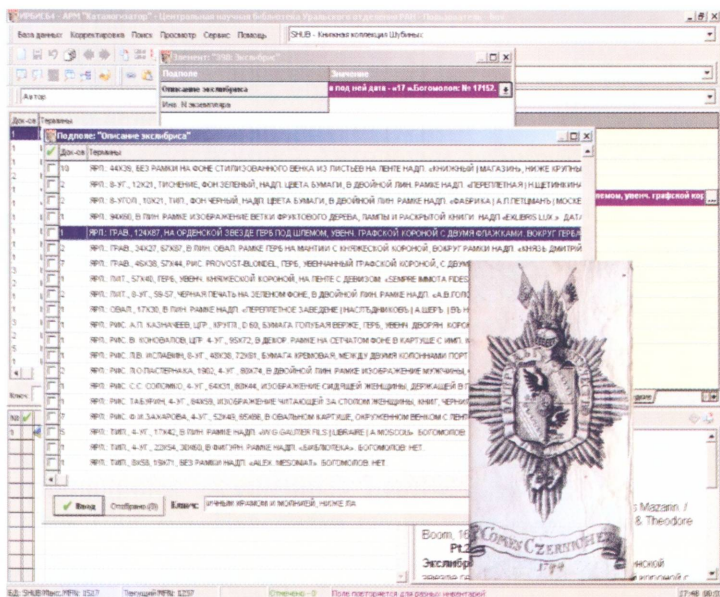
ИРБИС64 - АРМ "Каталогизатор" - Центральная научная библиотека Уральского отделения РАН - Пользователь: 1

База данных Корректировка Поиск Просмотр Сервис Помощь SHUB - Книжная коллекция Шубиных

Элемент: "916 Экслибрис"

| Подполе | Значение |
|---|---|
| Описание экслибриса | | под ней дата - «17 ж.Богомолов: № 17152. |
| Инв. N экземпляра | |

Автор

Док-ов Термины

Подполе: "Описание экслибриса"

Док-ов Термины

10 ЯРЛ.: 44Х39, БЕЗ РАМКИ НА ФОНЕ СТИЛИЗОВАННОГО ВЕНКА ИЗ ЛИСТЬЕВ НА ЛЕНТЕ НАДП.: «КНИЖНЫЙ МАГАЗИН», НИЖЕ КРУПНЫ

2 ЯРЛ.: 8-УГ., 12Х21, ТИСНЕНИЕ, ФОН ЗЕЛЕНЫЙ, НАДП. ЦВЕТА БУМАГИ, В ДВОЙНОЙ ЛИН. РАМКЕ НАДП.: «ПЕРЕПЛЕТНАЯ И ЩЕТИНКИНА

2 ЯРЛ.: 8-УГОЛ., 10Х21, ТИП., ФОН ЧЕРНЫЙ, НАДП. ЦВЕТА БУМАГИ, В ДВОЙНОЙ ЛИН. РАМКЕ НАДП.: «ФАБРИКА А.Л.ПЕТЦМАНЪ МОСКВЕ

1 ЯРЛ.: 94Х60, В ЛИН. РАМКЕ ИЗОБРАЖЕНИЕ ВЕТКИ ФРУКТОВОГО ДЕРЕВА, ЛАМПЫ И РАСКРЫТОЙ КНИГИ. НАДП.«EXLIBRIS LUX.» ДАТА

1 ЯРЛ.: ГРАВ., 124Х87, НА ОРДЕНСКОЙ ЗВЕЗДЕ ГЕРБ ПОД ШЛЕМОМ, УВЕНЧ. ГРАФСКОЙ КОРОНОЙ С ДВУМЯ ФЛАЖКАМИ. ВОКРУГ ГЕРБА

1 ЯРЛ.: ГРАВ., 24Х27, 67Х87, В ЛИН. ОВАЛ. РАМКЕ ГЕРБ НА МАНТИИ С КНЯЖЕСКОЙ КОРОНОЙ. ВОКРУГ РАМКИ НАДП. «КНЯЗЬ ДМИТРИЙ

ЯРЛ.: 46Х38, 57Х44, РИС. PROVOST-BLONDEL, ГЕРБ, УВЕНЧАННЫЙ ГРАФСКОЙ КОРОНОЙ, С ДВУМЯ

ЯРЛ.: ЛИТ., 57Х40, ГЕРБ, УВЕНЧ. КНЯЖЕСКОЙ КОРОНОЙ, НА ЛЕНТЕ С ДЕВИЗОМ: «SEMPRE IMMOTA FIDES

ЯРЛ.: ЛИТ., 8-УГ., 59-57, ЧЕРНАЯ ПЕЧАТЬ НА ЗЕЛЕНОМ ФОНЕ, В ДВОЙНОЙ ЛИН. РАМКЕ НАДП.: «А.В.ГОЛО

ЯРЛ.: ОВАЛ., 17Х30, В ЛИН. РАМКЕ НАДП.: «ПЕРЕПЛЕТНОЕ ЗАВЕДЕНИЕ НАСЛЪДНИКОВЪ А.ШЕРЪ (БЫ Н

ЯРЛ.: РИС. А.П. КАЗНАЧЕЕВ, ЦГР., КРУГЛ., D 60, БУМАГА ГОЛУБАЯ ВЕРЖЕ, ГЕРБ, УВЕНЧ. ДВОРЯН. КОРОН

ЯРЛ.: РИС. В. КОНОВАЛОВ, ЦГР. 4-УГ., 95Х72, В ДЕКОР. РАМКЕ НА СЕТЧАТОМ ФОНЕ В КАРТУШЕ С ИМП. Я

ЯРЛ.: РИС. Л.В. ИСЛАВИН, 8-УГ., 48Х38, 72Х61, БУМАГА КРЕМОВАЯ, МЕЖДУ ДВУМЯ КОЛОННАМИ ПОРТ

ЯРЛ.: РИС. Л.О.ПАСТЕРНАКА, 1902, 4-УГ., 80Х74, В ДВОЙНОЙ ЛИН. РАМКЕ ИЗОБРАЖЕНИЕ МУЖЧИНЫ,

ЯРЛ.: РИС. С.С. СОЛОМКО, 4-УГ., 54Х31, 88Х44, ИЗОБРАЖЕНИЕ СИДЯЩЕЙ ЖЕНЩИНЫ, ДЕРЖАЩЕЙ В

ЯРЛ.: РИС. ТАБУРИН, 4-УГ., 84Х59, ИЗОБРАЖЕНИЕ ЧИТАЮЩЕЙ ЗА СТОЛОМ ЖЕНЩИНЫ, КНИГ, ЧЕРНИ

ЯРЛ.: РИС. Ф.И.ЗАХАРОВА, 4-УГ., 52Х49, 85Х66, В ОВАЛЬНОМ КАРТУШЕ, ОКРУЖЕННОМ ВЕНКОМ С ЛЕНТ

ЯРЛ.: ТИП., 4-УГ., 17Х42, В ЛИН. РАМКЕ НАДП. «W.G.GAUTIER FILS LIBRAIRE A MOSCOU» БОГОМОЛОВ

ЯРЛ.: ТИП., 4-УГ., 22Х54, 30Х60, В ФИГУРН. РАМКЕ НАДП. «БИБЛИОТЕКА» БОГОМОЛОВ НЕТ.

ЯРЛ.: ТИП., 8Х58, 19Х71, БЕЗ РАМКИ НАДП. «ALEX MESONAT» БОГОМОЛОВ НЕТ

Ввод Отобрано (0) Ключ: УНЧЕНИЕ ЯРЛЫКОМ И МОЛНИЕЙ, НИЖЕ ПА

шлемом, увенч. графской ко

s Mazarin /
& Theodore
Boom, 16
Pt.2
Экслибр
ской

COMES CZERNICHEFF
1794

БД: SHUB Макс.MFN: 1517 Текущий MFN: 1257 Отмечено - 0 Поле повторяется для разных инвентарей 17:48 00:0